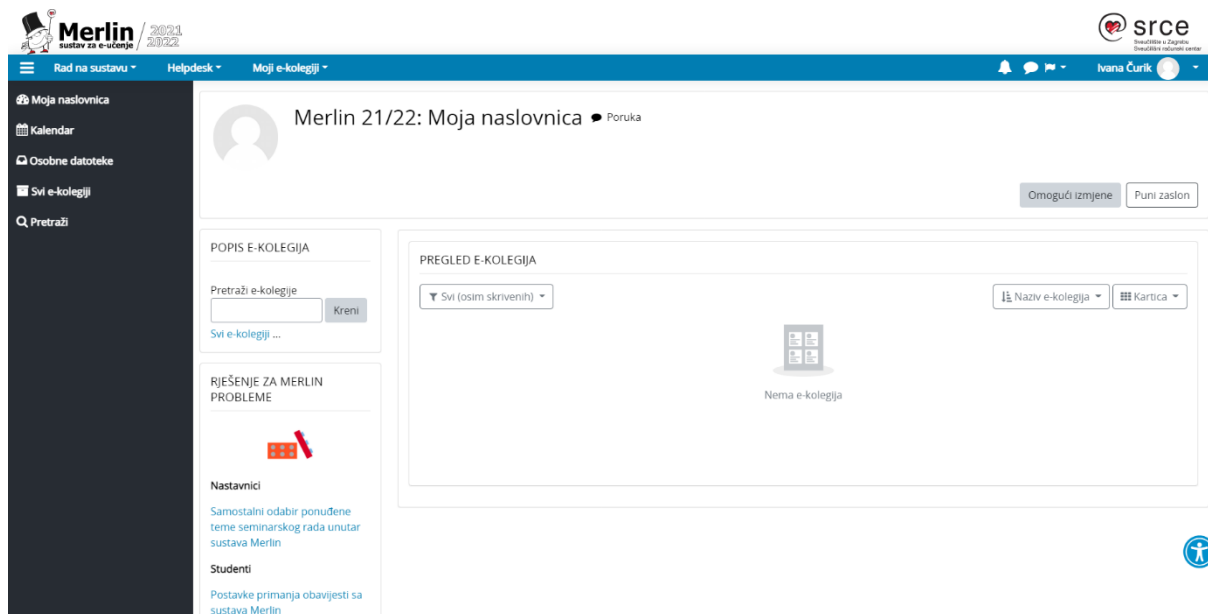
Merlin sustav za e-učenje 2021 2022

srce Sveučilište u Zagrebu Sveučilišni računski centar

Rad na sustavu ▾ Helpdesk ▾ Moji e-kolegiji ▾

Ivana Ćurik

Moja naslovnica
Kalendar
Osobne datoteke
Svi e-kolegiji
Pretraži

Merlin 21/22: Moja naslovnica Poruka

Omogući izmjene Puni zaslon

POPIS E-KOLEGIJA

Pretraži e-kolegije
Kreni
Svi e-kolegiji ...

RJEŠENJE ZA MERLIN PROBLEME

Nastavnici

Samostalni odabir ponuđene teme seminarskog rada unutar sustava Merlin

Studenti

Postavke primanja obavijesti sa sustava Merlin

PREGLED E-KOLEGIJA

Svi (osim skrivenih) ▾

Naziv e-kolegija ▾ Kartica ▾

Nema e-kolegija